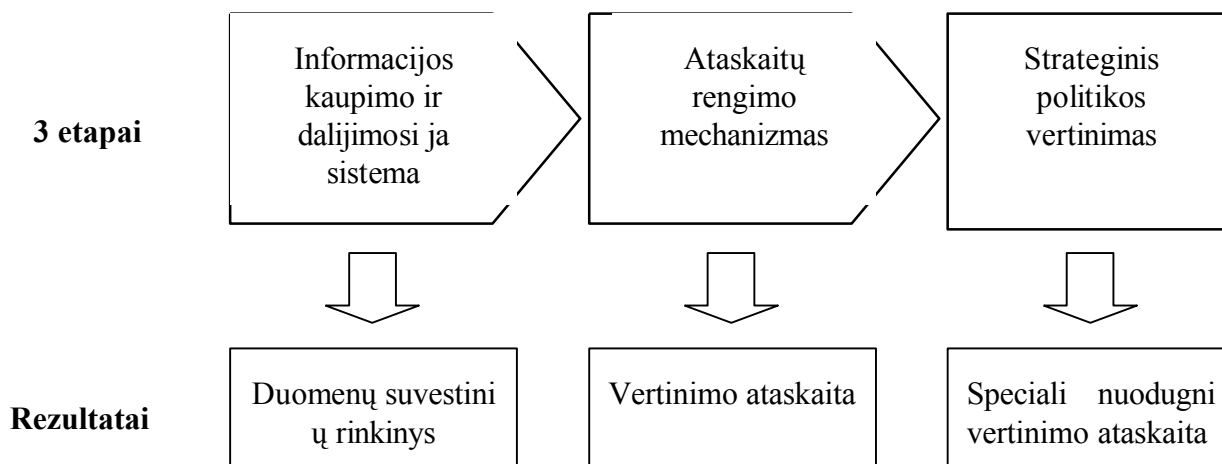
3 etapai

Informacijos kaupimo ir dalijimosi ja sistema

Ataskaitų rengimo mechanizmas

Strateginis politikos vertinimas

Rezultatai

Duomenų suvestini ų rinkinys

Vertinimo ataskaita

Speciali nuodugni vertinimo ataskaita